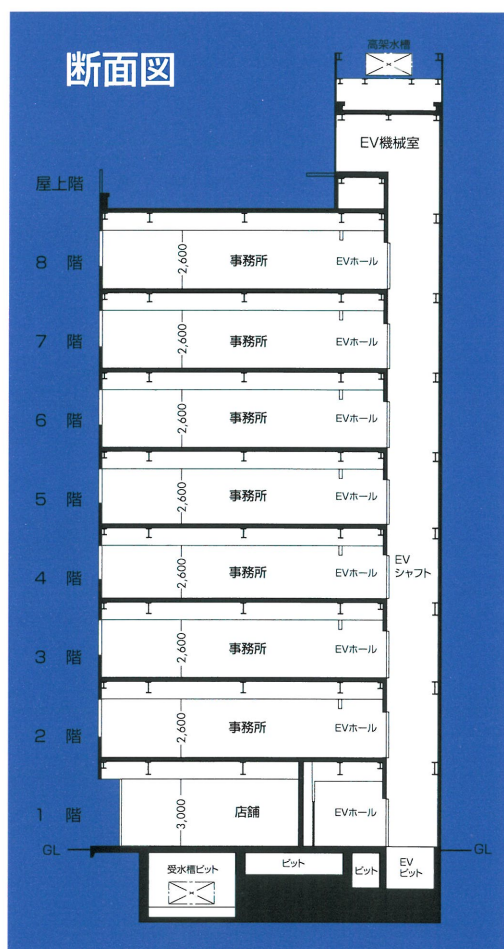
断面図

高架水槽

EV機械室

屋上階

8 階
2,600
事務所
EVホール

7 階
2,600
事務所
EVホール

6 階
2,600
事務所
EVホール

5 階
2,600
事務所
EVホール

4 階
2,600
事務所
EVホール

EV
シャフト

3 階
2,600
事務所
EVホール

2 階
2,600
事務所
EVホール

1 階
3,000
店舗
EVホール

GL
GL

受水槽ピット
ピット
ピット
EV
ピット